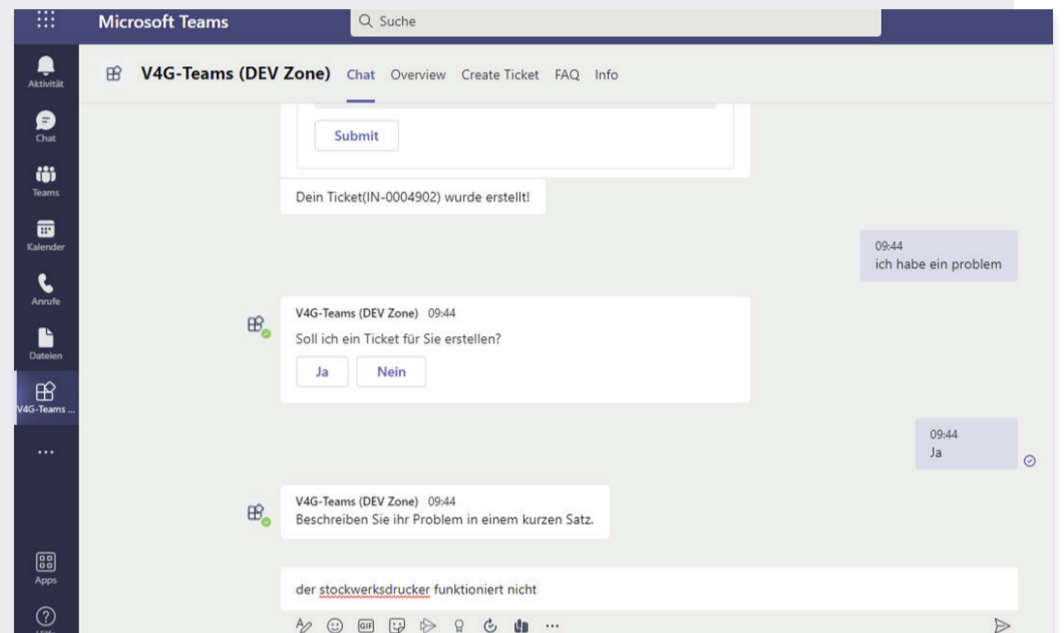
Microsoft Teams

Suche

Aktivität

Chat

Teams

Kalender

Anrufe

Dateien

V4G-Teams ...

...

Apps

V4G-Teams (DEV Zone) Chat Overview Create Ticket FAQ Info

Submit

Dein Ticket(IN-0004902) wurde erstellt!

09:44
ich habe ein problem

V4G-Teams (DEV Zone) 09:44
Soll ich ein Ticket für Sie erstellen?

Ja Nein

09:44
Ja

V4G-Teams (DEV Zone) 09:44
Beschreiben Sie ihr Problem in einem kurzen Satz.

der stockwerksdrucker funktioniert nicht

...